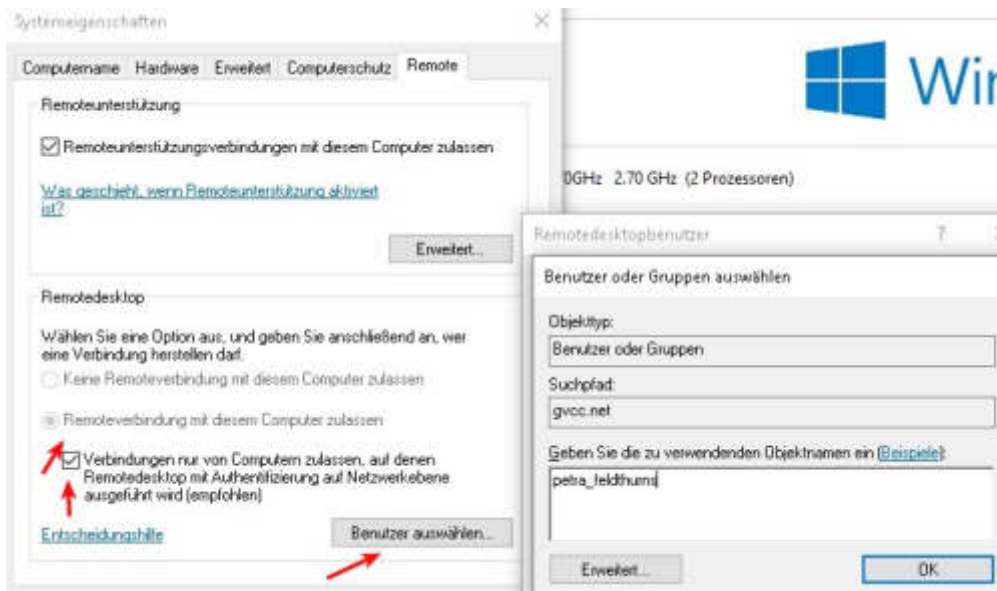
Systemeigenschaften

Computername | Hardware | Erweitert | Computerschutz | Remote

Remoteunterstützung

Remoteunterstützungsverbindungen mit diesem Computer zulassen

Was geschieht, wenn Remoteunterstützung aktiviert ist?

Erweitert...

Remotedesktop

Wählen Sie eine Option aus, und geben Sie anschließend an, wer eine Verbindung herstellen darf.

Keine Remoteverbindung mit diesem Computer zulassen

Remoteverbindung mit diesem Computer zulassen

Verbindungen nur von Computern zulassen, auf denen Remotedesktop mit Authentifizierung auf Netzwerkebene ausgeführt wird (empfohlen)

Entscheidungshilfe

Benutzer auswählen...

Wi

0GHz 2.70 GHz (2 Prozessoren)

Remotedesktopbenutzer

?

Benutzer oder Gruppen auswählen

Objekttyp:

Benutzer oder Gruppen

Suchpfad:

gvcc.net

Geben Sie die zu verwendenden Objektnamen ein (Beispiele):

petra_feldthurns

Erweitert...

OK